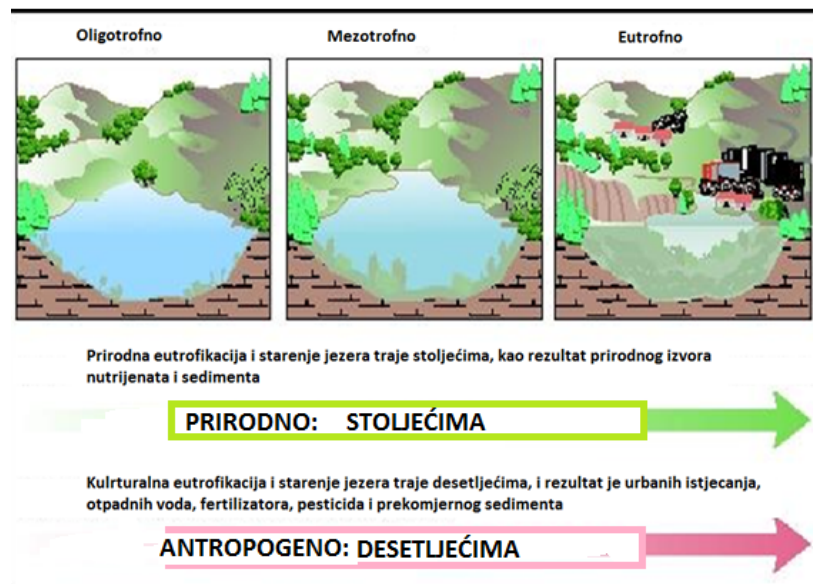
Oligotrofno

Mezotrofno

Eutrofno

Prirodna eutrofikacija i starenje jezera traje stoljećima, kao rezultat prirodnog izvora nutrijenata i sedimenta

PRIRODNO: STOLJEĆIMA

Kulrturalna eutrofikacija i starenje jezera traje desetljećima, i rezultat je urbanih istjecanja, otpadnih voda, fertilizatora, pesticida i prekomjernog sedimenta

ANTROPOGENO: DESETLJEĆIMA